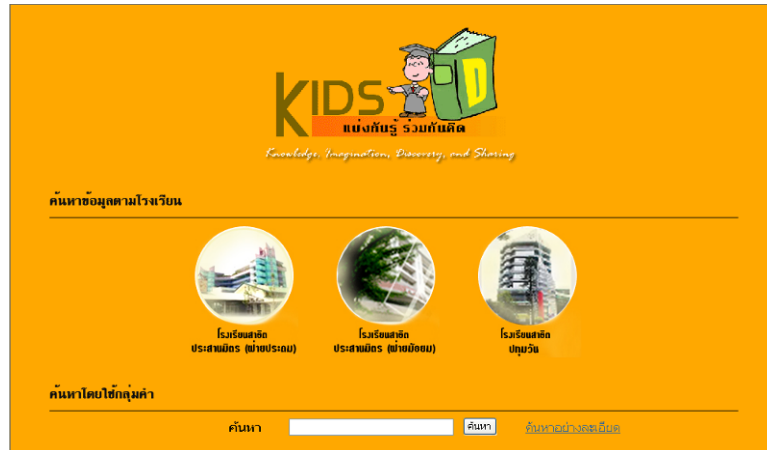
KIDS D
แบ่งกันรู้ ร่วมกันคิด
Knowledge, Imagination, Discovery, and Sharing

ค้นหาข้อมูลตามโรงเรียน

โรงเรียนสาธิต ประสานมิตร (ฝ่ายประถม)

โรงเรียนสาธิต ประสานมิตร (ฝ่ายมัธยม)

โรงเรียนสาธิต ปทุมวัน

ค้นหาโดยใช้กลุ่มคำ

ค้นหา [ค้นหา] ค้นหาอย่างละเอียด